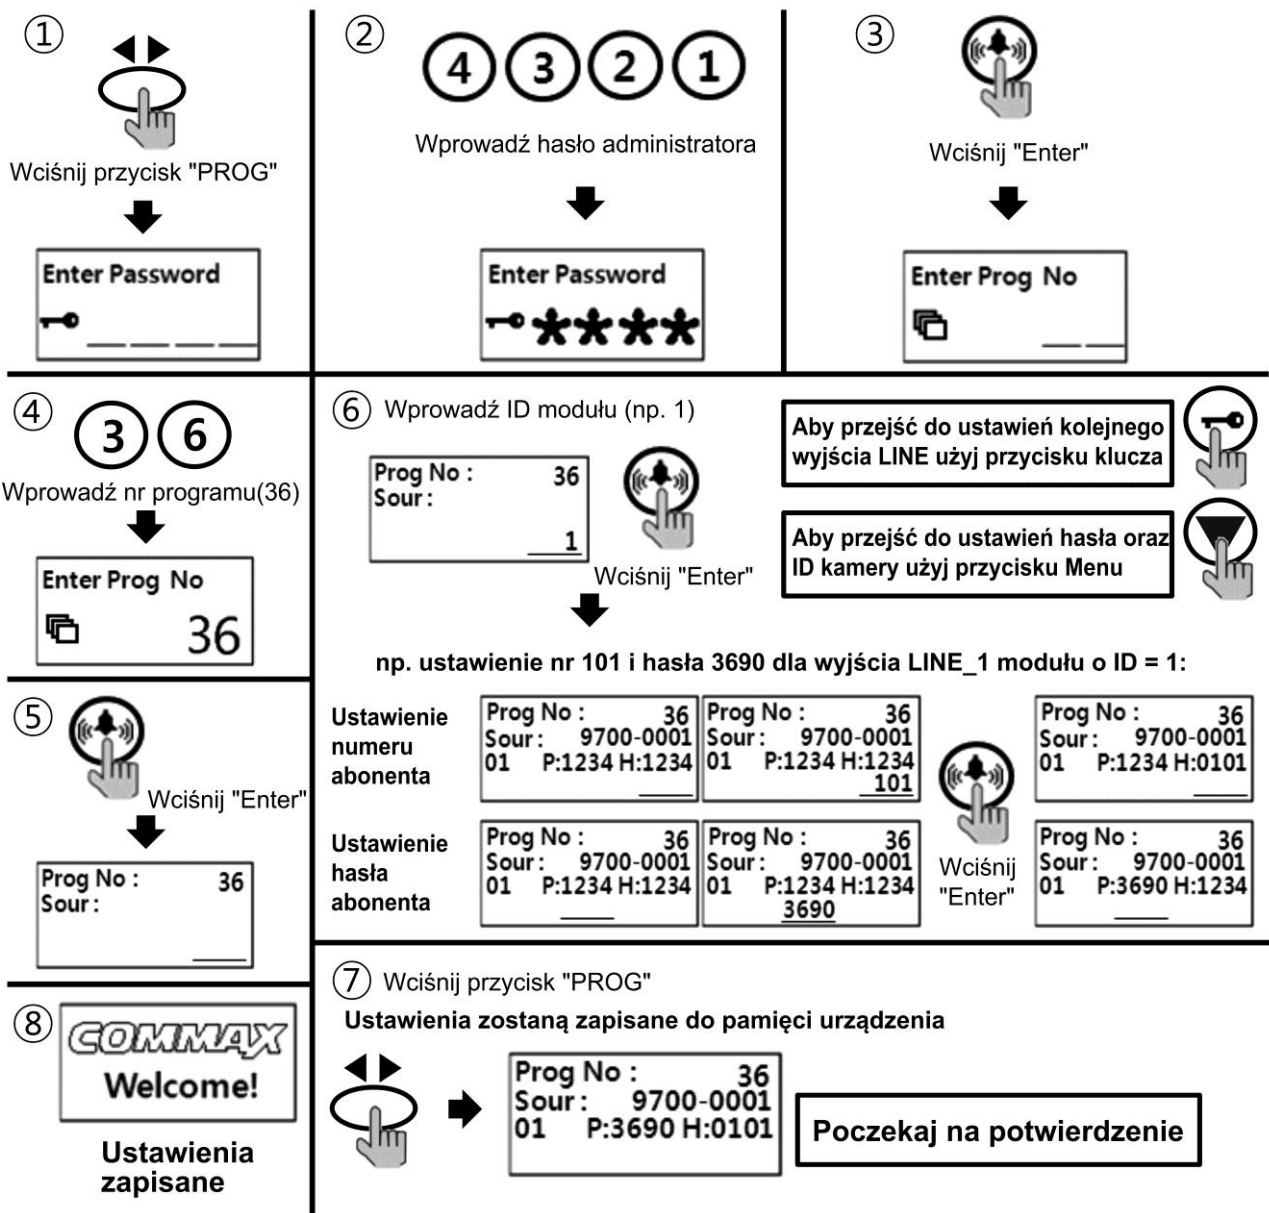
①
Wciśnij przycisk "PROG"
Enter Password

②
4 3 2 1
Wprowadź hasło administratora
Enter Password
****

③
Wciśnij "Enter"
Enter Prog No

④
3 6
Wprowadź nr programu(36)
Enter Prog No
36

⑤
Wciśnij "Enter"
Prog No : 36
Sour :

⑧
COMMAX
Welcome!
Ustawienia zapisane

⑥ Wprowadź ID modułu (np. 1)
Prog No : 36
Sour :
1
Wciśnij "Enter"

Aby przejść do ustawień kolejnego wyjścia LINE użyj przycisku klucza

Aby przejść do ustawień hasła oraz ID kamery użyj przycisku Menu

np. ustawienie nr 101 i hasła 3690 dla wyjścia LINE_1 modułu o ID = 1:

Ustawienie numeru abonenta
Prog No : 36
Sour : 9700-0001
01 P:1234 H:1234

Prog No : 36
Sour : 9700-0001
01 P:1234 H:1234
101

Prog No : 36
Sour : 9700-0001
01 P:1234 H:0101

Ustawienie hasła abonenta
Prog No : 36
Sour : 9700-0001
01 P:1234 H:1234

Prog No : 36
Sour : 9700-0001
01 P:1234 H:1234
3690

Wciśnij "Enter"

Prog No : 36
Sour : 9700-0001
01 P:3690 H:1234

⑦ Wciśnij przycisk "PROG"
Ustawienia zostaną zapisane do pamięci urządzenia
Prog No : 36
Sour : 9700-0001
01 P:3690 H:0101
Poczekaj na potwierdzenie